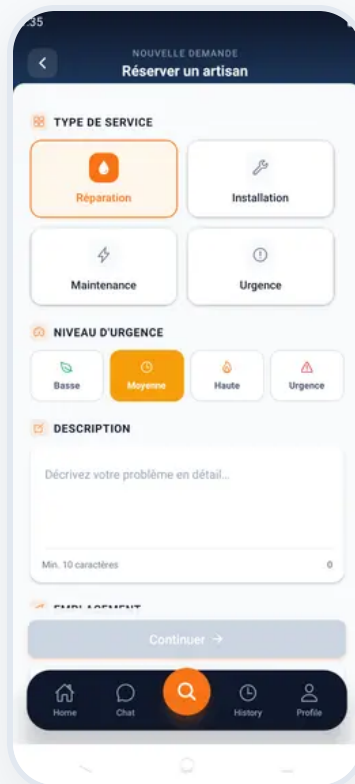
35

NOUVELLE DEMANDE
Réserver un artisan

TYPE DE SERVICE

Réparation

Installation

Maintenance

Urgence

NIVEAU D'URGENCE

Basse

Moyenne

Haute

Urgence

DESCRIPTION

Décrivez votre problème en détail...

Min. 10 caractères

0

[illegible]

Continuer →

Home

Chat

History

Profile